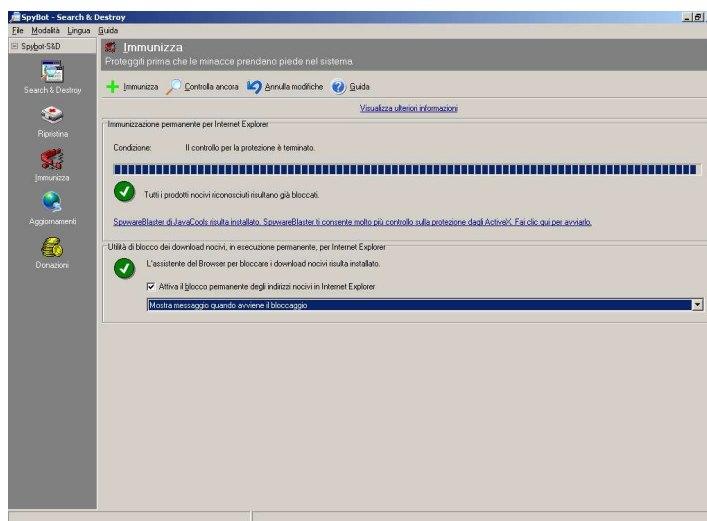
SpyBot - Search & Destroy

File Modalità Lingua Guida

Spybot-S&D

Search & Destroy

Ripristina

Immunizza

Aggiornamenti

Donazioni

Immunizza

Proteggiti prima che le minacce prendano piede nel sistema.

Immunizza Controlla ancora Annulla modifiche Guida

Visualizza ulteriori informazioni

Immunizzazione permanente per Internet Explorer

Condizione: Il controllo per la protezione è terminato.

Tutti i prodotti nocivi riconosciuti risultano già bloccati.

SpywareBlaster di JavaCools risulta installato. SpywareBlaster ti consente molto più controllo sulla protezione dagli ActiveX. Fai clic qui per avviarlo.

Utilità di blocco dei download nocivi, in esecuzione permanente, per Internet Explorer

L'assistente del Browser per bloccare i download nocivi risulta installato.

Attiva il blocco permanente degli indirizzi nocivi in Internet Explorer

Mostra messaggio quando avviene il bloccaggio